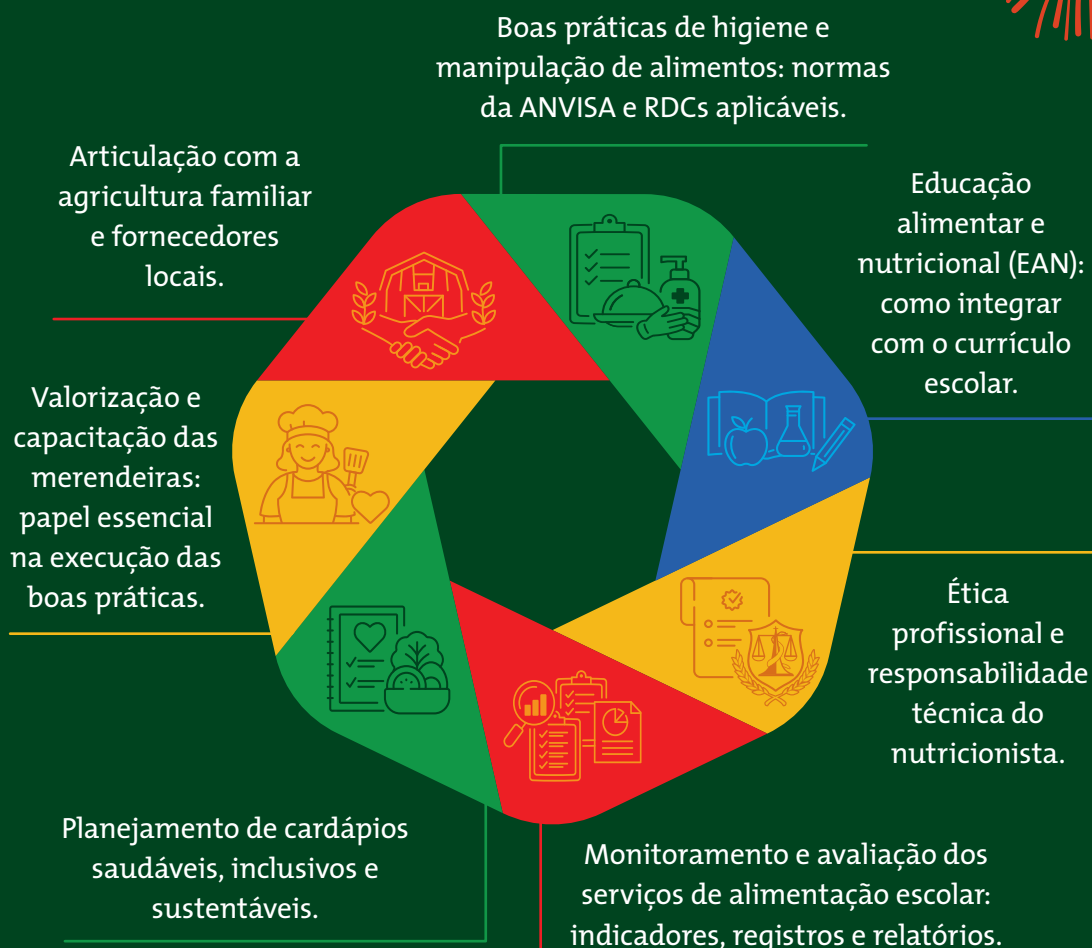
Boas práticas de higiene e manipulação de alimentos: normas da ANVISA e RDCs aplicáveis.

Articulação com a agricultura familiar e fornecedores locais.

Educação alimentar e nutricional (EAN): como integrar com o currículo escolar.

Valorização e capacitação das merendeiras: papel essencial na execução das boas práticas.

Ética profissional e responsabilidade técnica do nutricionista.

Planejamento de cardápios saudáveis, inclusivos e sustentáveis.

Monitoramento e avaliação dos serviços de alimentação escolar: indicadores, registros e relatórios.